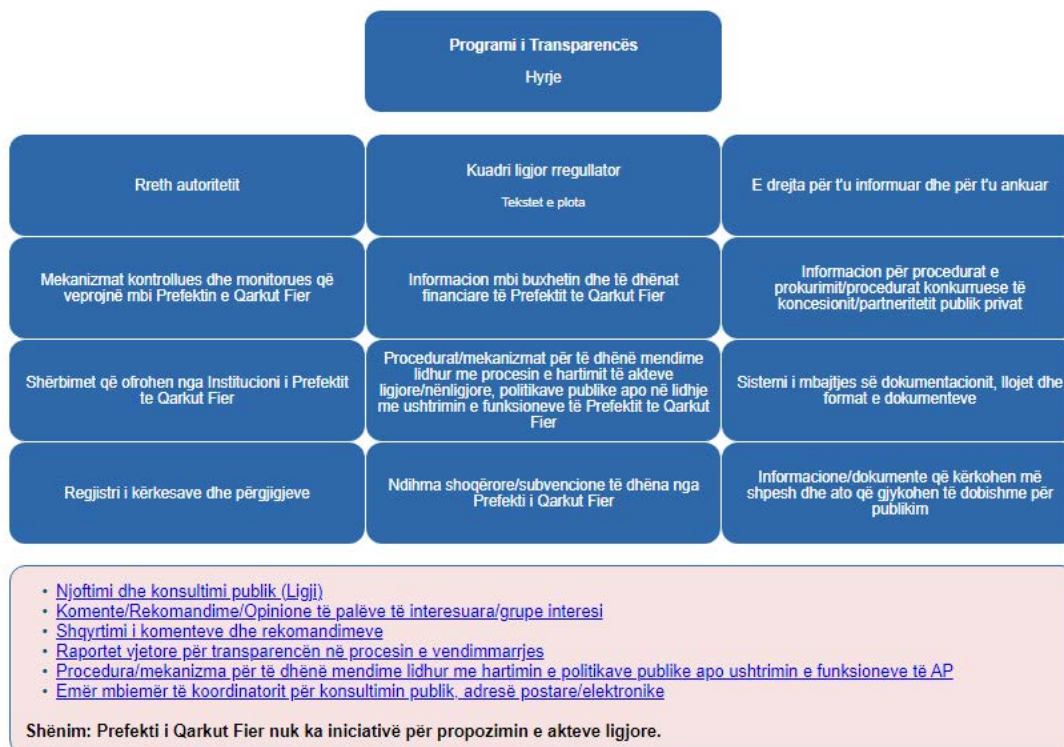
Programi i Transparencës
Hyrje

Rreth autoritetit

Kuadri ligjor rregullator
Tekstet e plota

E drejta për t'u informuar dhe për t'u ankuar

Mekanizmat kontrollues dhe monitorues që veprojnë mbi Prefektin e Qarkut Fier

Informacion mbi buxhetin dhe të dhënat financiare të Prefektit te Qarkut Fier

Informacion për procedurat e prokurimit/procedurat konkurruese të koncesionit/partneritetit publik privat

Shërbimet që ofrohen nga Institucioni i Prefektit te Qarkut Fier

Procedurat/mekanizmat për të dhënë mendime lidhur me procesin e hartimit të akteve ligjore/nënligjore, politikave publike apo në lidhje me ushtrimin e funksioneve të Prefektit te Qarkut Fier

Sistemi i mbajtjes së dokumentacionit, llojet dhe format e dokumenteve

Regjistri i kërkesave dhe përgjigjeve

Ndihma shoqërore/subvencione të dhëna nga Prefekti i Qarkut Fier

Informacione/dokumente që kërkohen më shpesh dhe ato që gjykohen të dobishme për publikim

• Njoftimi dhe konsultimi publik (Ligji)
• Komente/Rekomandime/Opinione të palëve të interesuara/grupe interesi
• Shqyrtimi i komenteve dhe rekomandimeve
• Raportet vjetore për transparencën në procesin e vendimmarrjes
• Procedura/mekanizma për të dhënë mendime lidhur me hartimin e politikave publike apo ushtrimin e funksioneve të AP
• Emër mbiemër të koordinatorit për konsultimin publik, adresë postare/elektronike

Shënim: Prefekti i Qarkut Fier nuk ka iniciativë për propozimin e akteve ligjore.